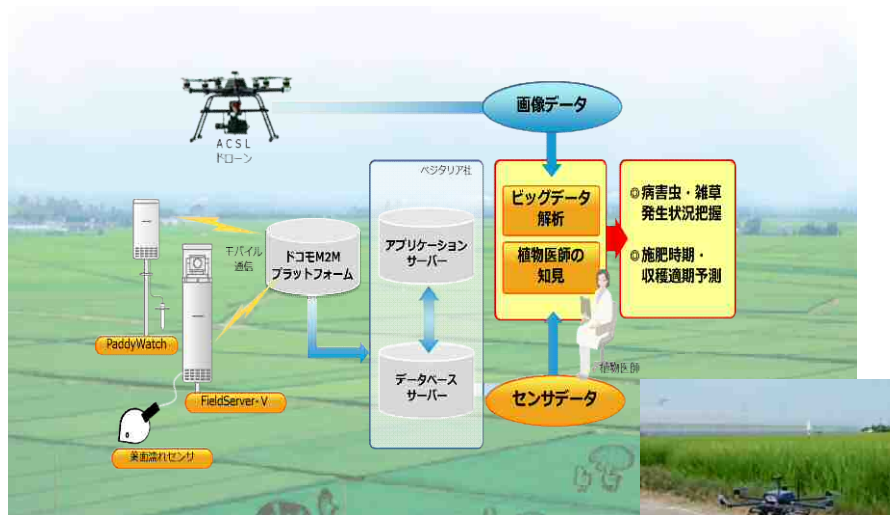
画像データ

ACSL
ドローン

ベジタリア社

モバイル
通信

ドコモM2M
プラットフォーム

アプリケーション
サーバー

データベース
サーバー

ビッグデータ
解析

植物医師の
知見

◎病害虫・雑草
発生状況把握

◎施肥時期・
収穫適期予測

植物医師

センサデータ

PaddyWatch

FieldServer-V

葉面濡れセンサ